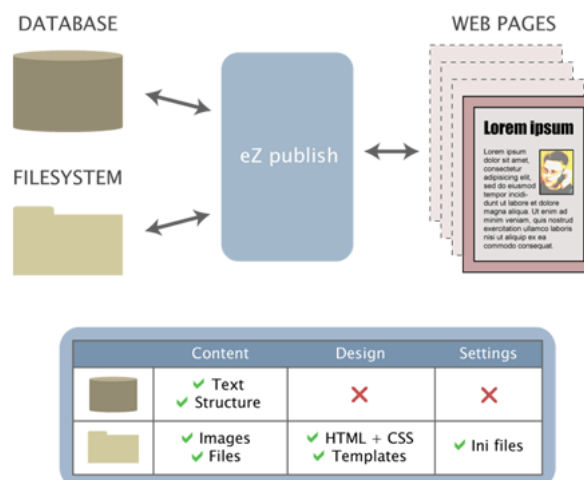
DATABASE

WEB PAGES

eZ publish

FILESYSTEM

Lorem ipsum

Lorem ipsum dolor sit amet, consectetur adipisicing elit, sed do eiusmod tempor incididunt ut labore et dolore magna aliqua. Ut enim ad minim veniam, quis nostrud exercitation ullamco laboris nisi ut aliquip ex ea commodo consequat.

| | Content | Design | Settings |
|---|---|---|---|
| | ✔ Text ✔ Structure | ✘ | ✘ |
| | ✔ Images ✔ Files | ✔ HTML + CSS ✔ Templates | ✔ Ini files |